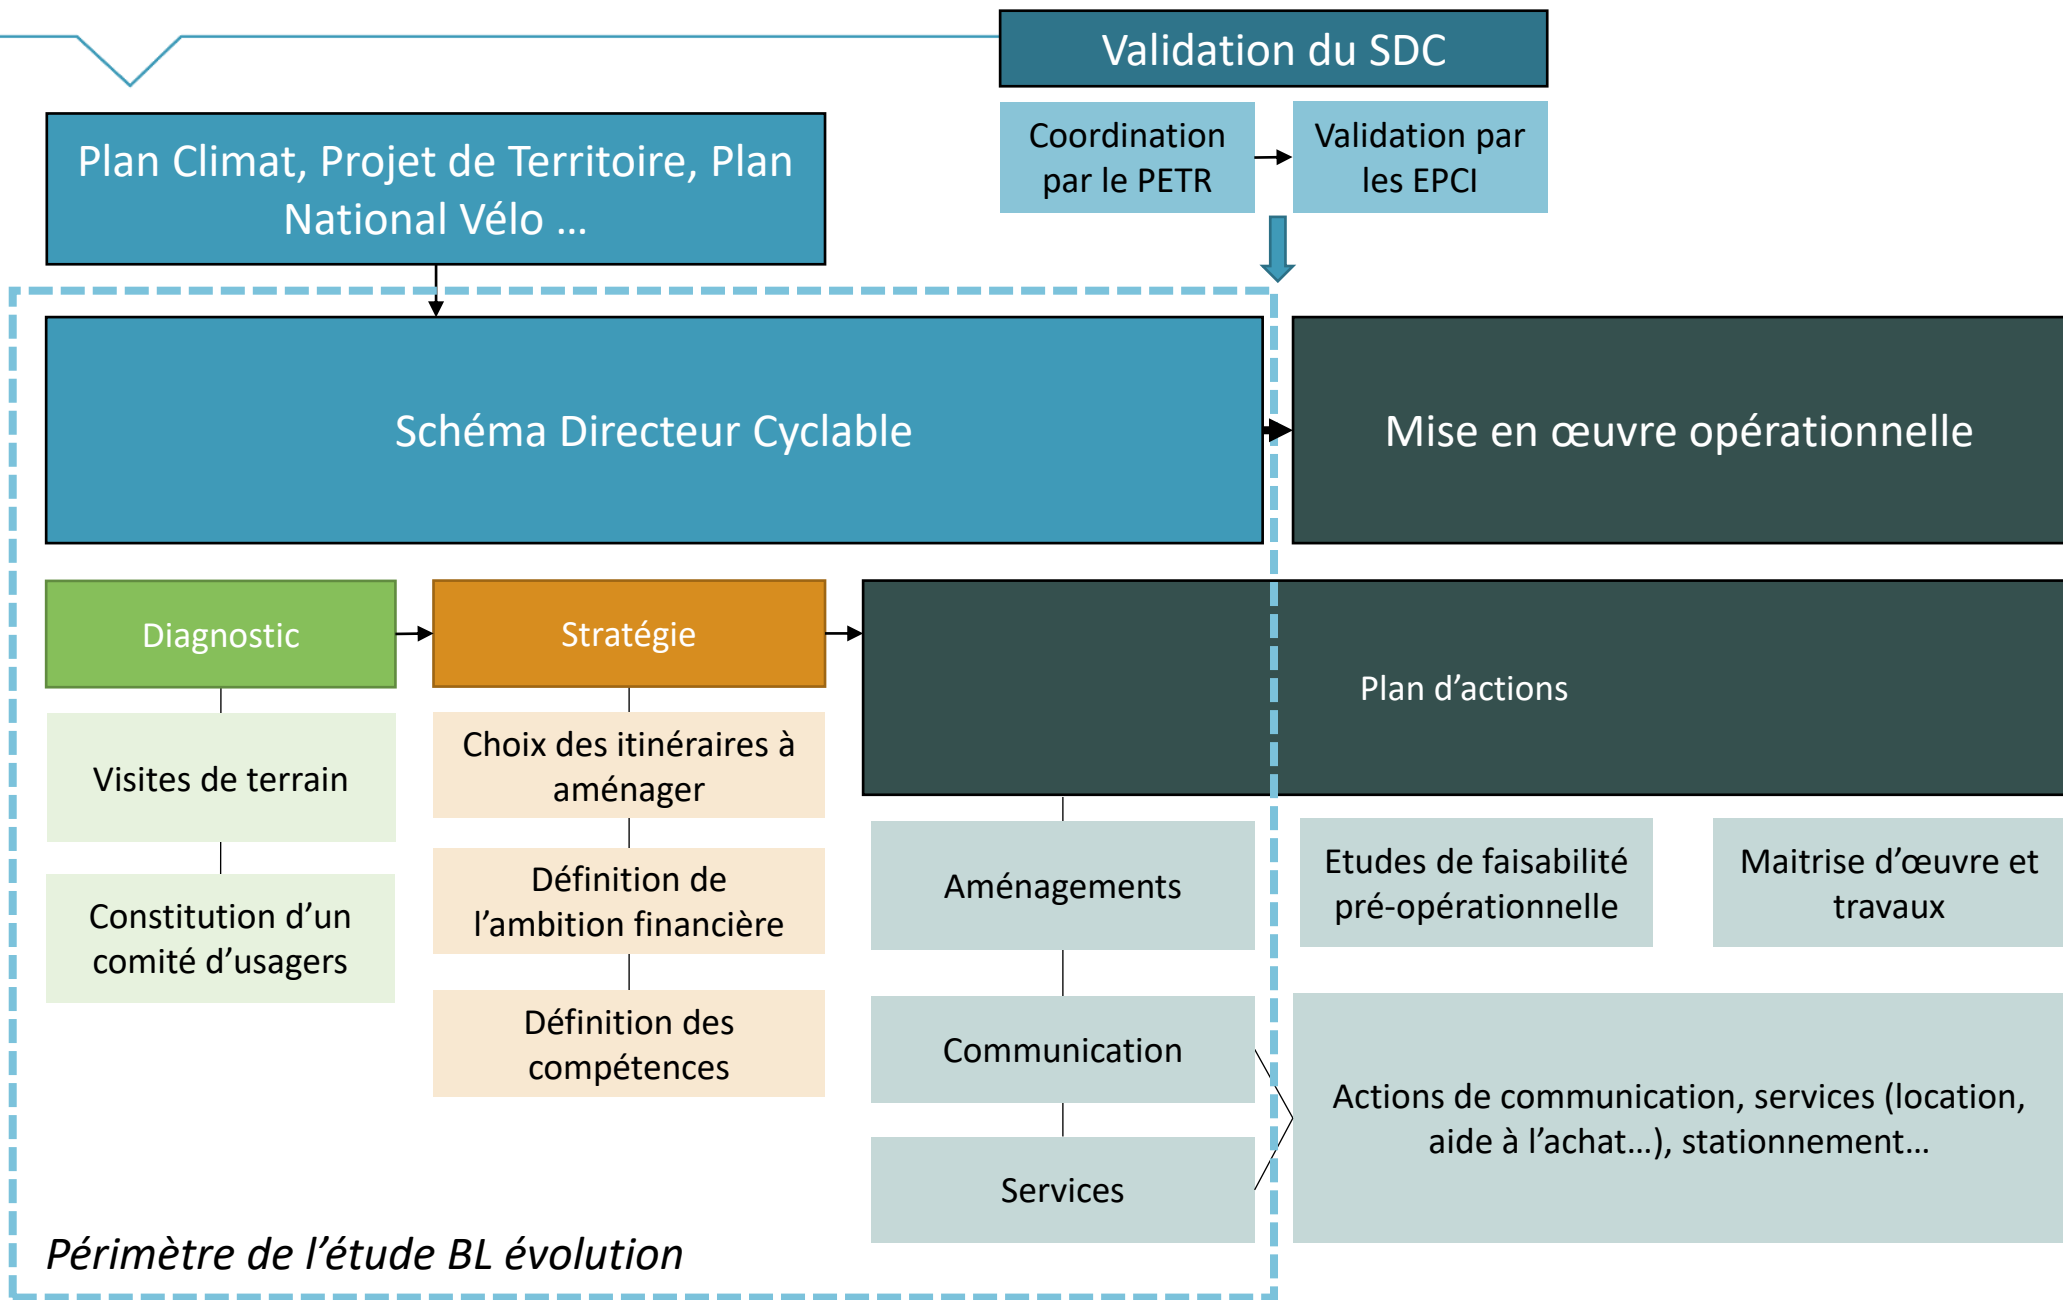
Validation du SDC

Plan Climat, Projet de Territoire, Plan National Vélo …

Coordination par le PETR

Validation par les EPCI

Schéma Directeur Cyclable

Mise en œuvre opérationnelle

Diagnostic

Stratégie

Plan d’actions

Visites de terrain

Constitution d’un comité d’usagers

Choix des itinéraires à aménager

Définition de l’ambition financière

Définition des compétences

Aménagements

Communication

Services

Etudes de faisabilité pré-opérationnelle

Maitrise d’œuvre et travaux

Actions de communication, services (location, aide à l’achat…), stationnement…

Périmètre de l’étude BL évolution